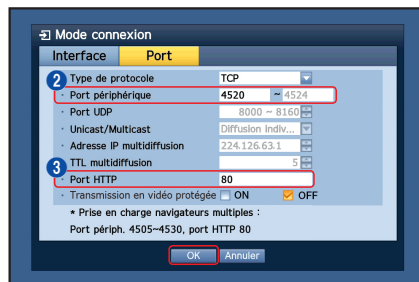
Mode connexion

Interface | Port

2
Type de protocole | TCP
Port périphérique | 4520 ~ 4524
Port UDP | 8000 ~ 8160
Unicast/Multicast | Diffusion Indiv...
Adresse IP multidiffusion | 224.126.63.1
TTL multidiffusion | 5
3
Port HTTP | 80
Transmission en vidéo protégée | ON | OFF

* Prise en charge navigateurs multiples :
Port périph. 4505~4530, port HTTP 80

OK | Annuler